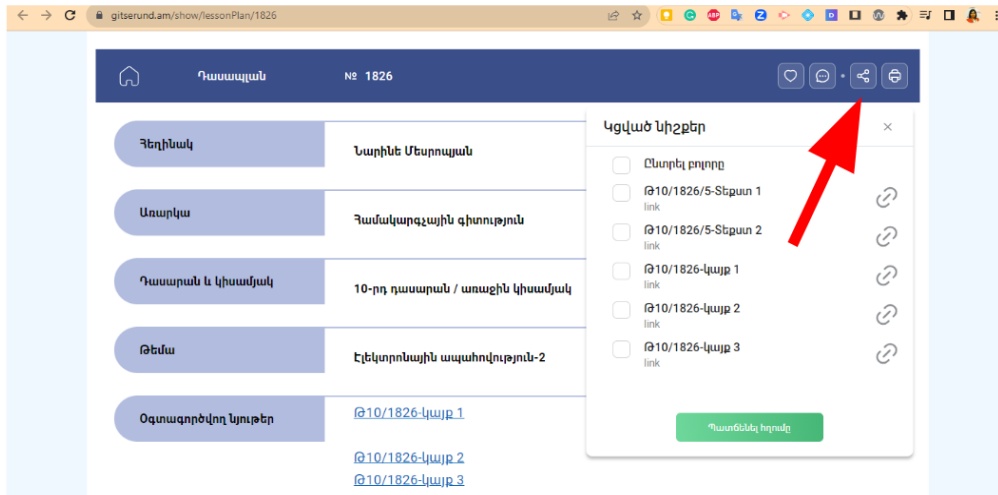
gitserund.am/show/lessonPlan/1826

Դասապլան

№ 1826

Հեղինակ

Նարինե Մեսրոպյան

Առարկա

Համակարգչային գիտություն

Դասարան և կիսամյակ

10-րդ դասարան / առաջին կիսամյակ

Թեմա

Էլեկտրոնային ապահովություն-2

Օգտագործվող նյութեր

Թ10/1826-կայք 1

Թ10/1826-կայք 2

Թ10/1826-կայք 3

Կցված նիշքեր

Ընտրել բոլորը

Թ10/1826/5-Տեքստ 1
link

Թ10/1826/5-Տեքստ 2
link

Թ10/1826-կայք 1
link

Թ10/1826-կայք 2
link

Թ10/1826-կայք 3
link

Պատճենել հղումը